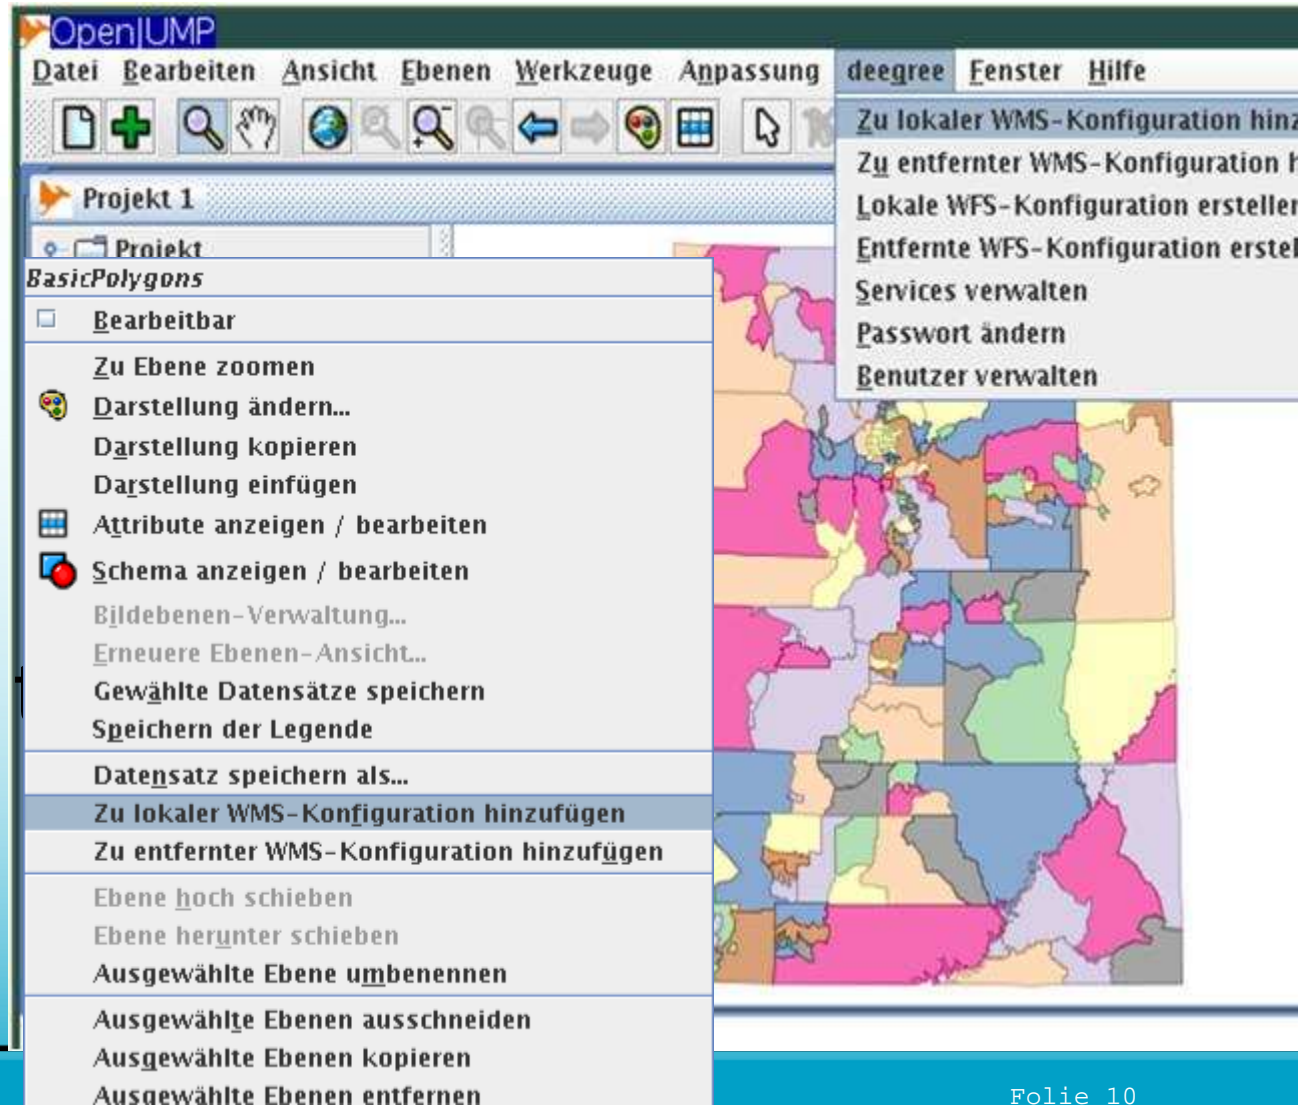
OpenJUMP

Datei Bearbeiten Ansicht Ebenen Werkzeuge Anpassung deegree Fenster Hilfe

Zu lokaler WMS-Konfiguration hinz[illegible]
Zu entfernter WMS-Konfiguration h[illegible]
Lokale WFS-Konfiguration erstellen
Entfernte WFS-Konfiguration erstel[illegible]
Services verwalten
Passwort ändern
Benutzer verwalten

Projekt 1

Projekt

BasicPolygons
Bearbeitbar
Zu Ebene zoomen
Darstellung ändern...
Darstellung kopieren
Darstellung einfügen
Attribute anzeigen / bearbeiten
Schema anzeigen / bearbeiten
Bildebenen-Verwaltung...
Erneuere Ebenen-Ansicht...
Gewählte Datensätze speichern
Speichern der Legende
Datensatz speichern als...
Zu lokaler WMS-Konfiguration hinzufügen
Zu entfernter WMS-Konfiguration hinzufügen
Ebene hoch schieben
Ebene herunter schieben
Ausgewählte Ebene umbenennen
Ausgewählte Ebenen ausschneiden
Ausgewählte Ebenen kopieren
Ausgewählte Ebenen entfernen

Folie 10